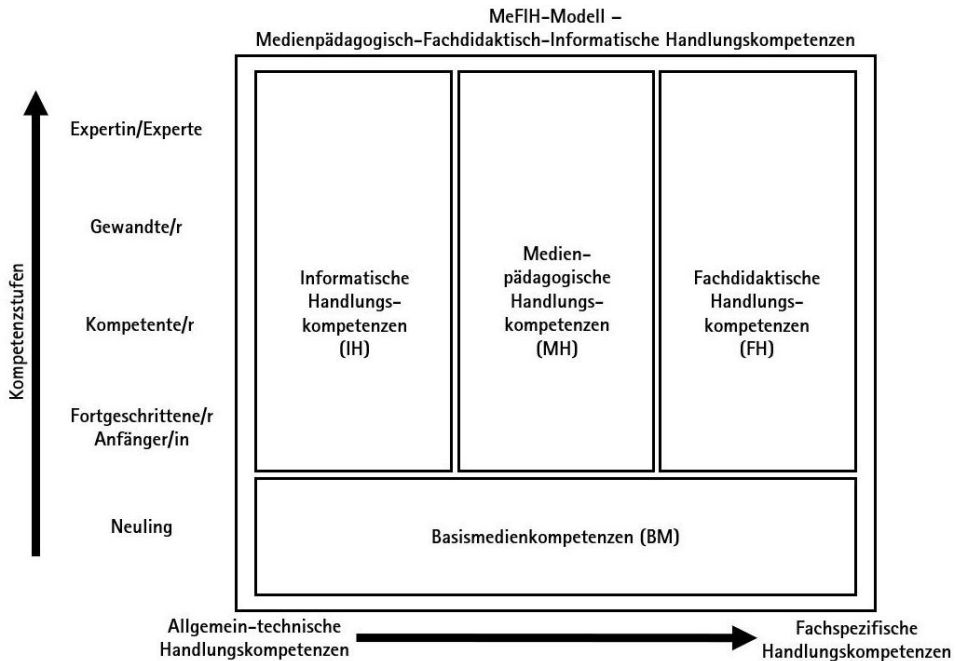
MeFIH-Modell –
Medienpädagogisch-Fachdidaktisch-Informatische Handlungskompetenzen

Kompetenzstufen

Expertin/Experte

Gewandte/r

Kompetente/r

Fortgeschrittene/r
Anfänger/in

Neuling

Informatische Handlungskompetenzen (IH)

Medienpädagogische Handlungskompetenzen (MH)

Fachdidaktische Handlungskompetenzen (FH)

Basismedienkompetenzen (BM)

Allgemein-technische Handlungskompetenzen

Fachspezifische Handlungskompetenzen